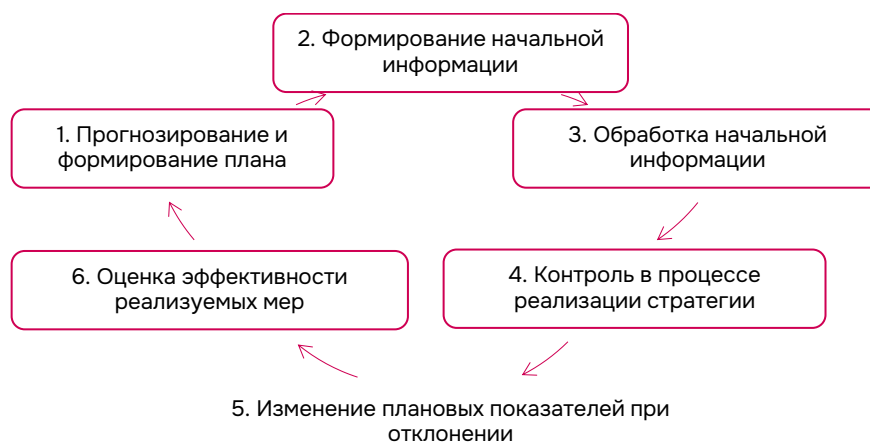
2. Формирование начальной информации

1. Прогнозирование и формирование плана

3. Обработка начальной информации

6. Оценка эффективности реализуемых мер

4. Контроль в процессе реализации стратегии

5. Изменение плановых показателей при отклонении